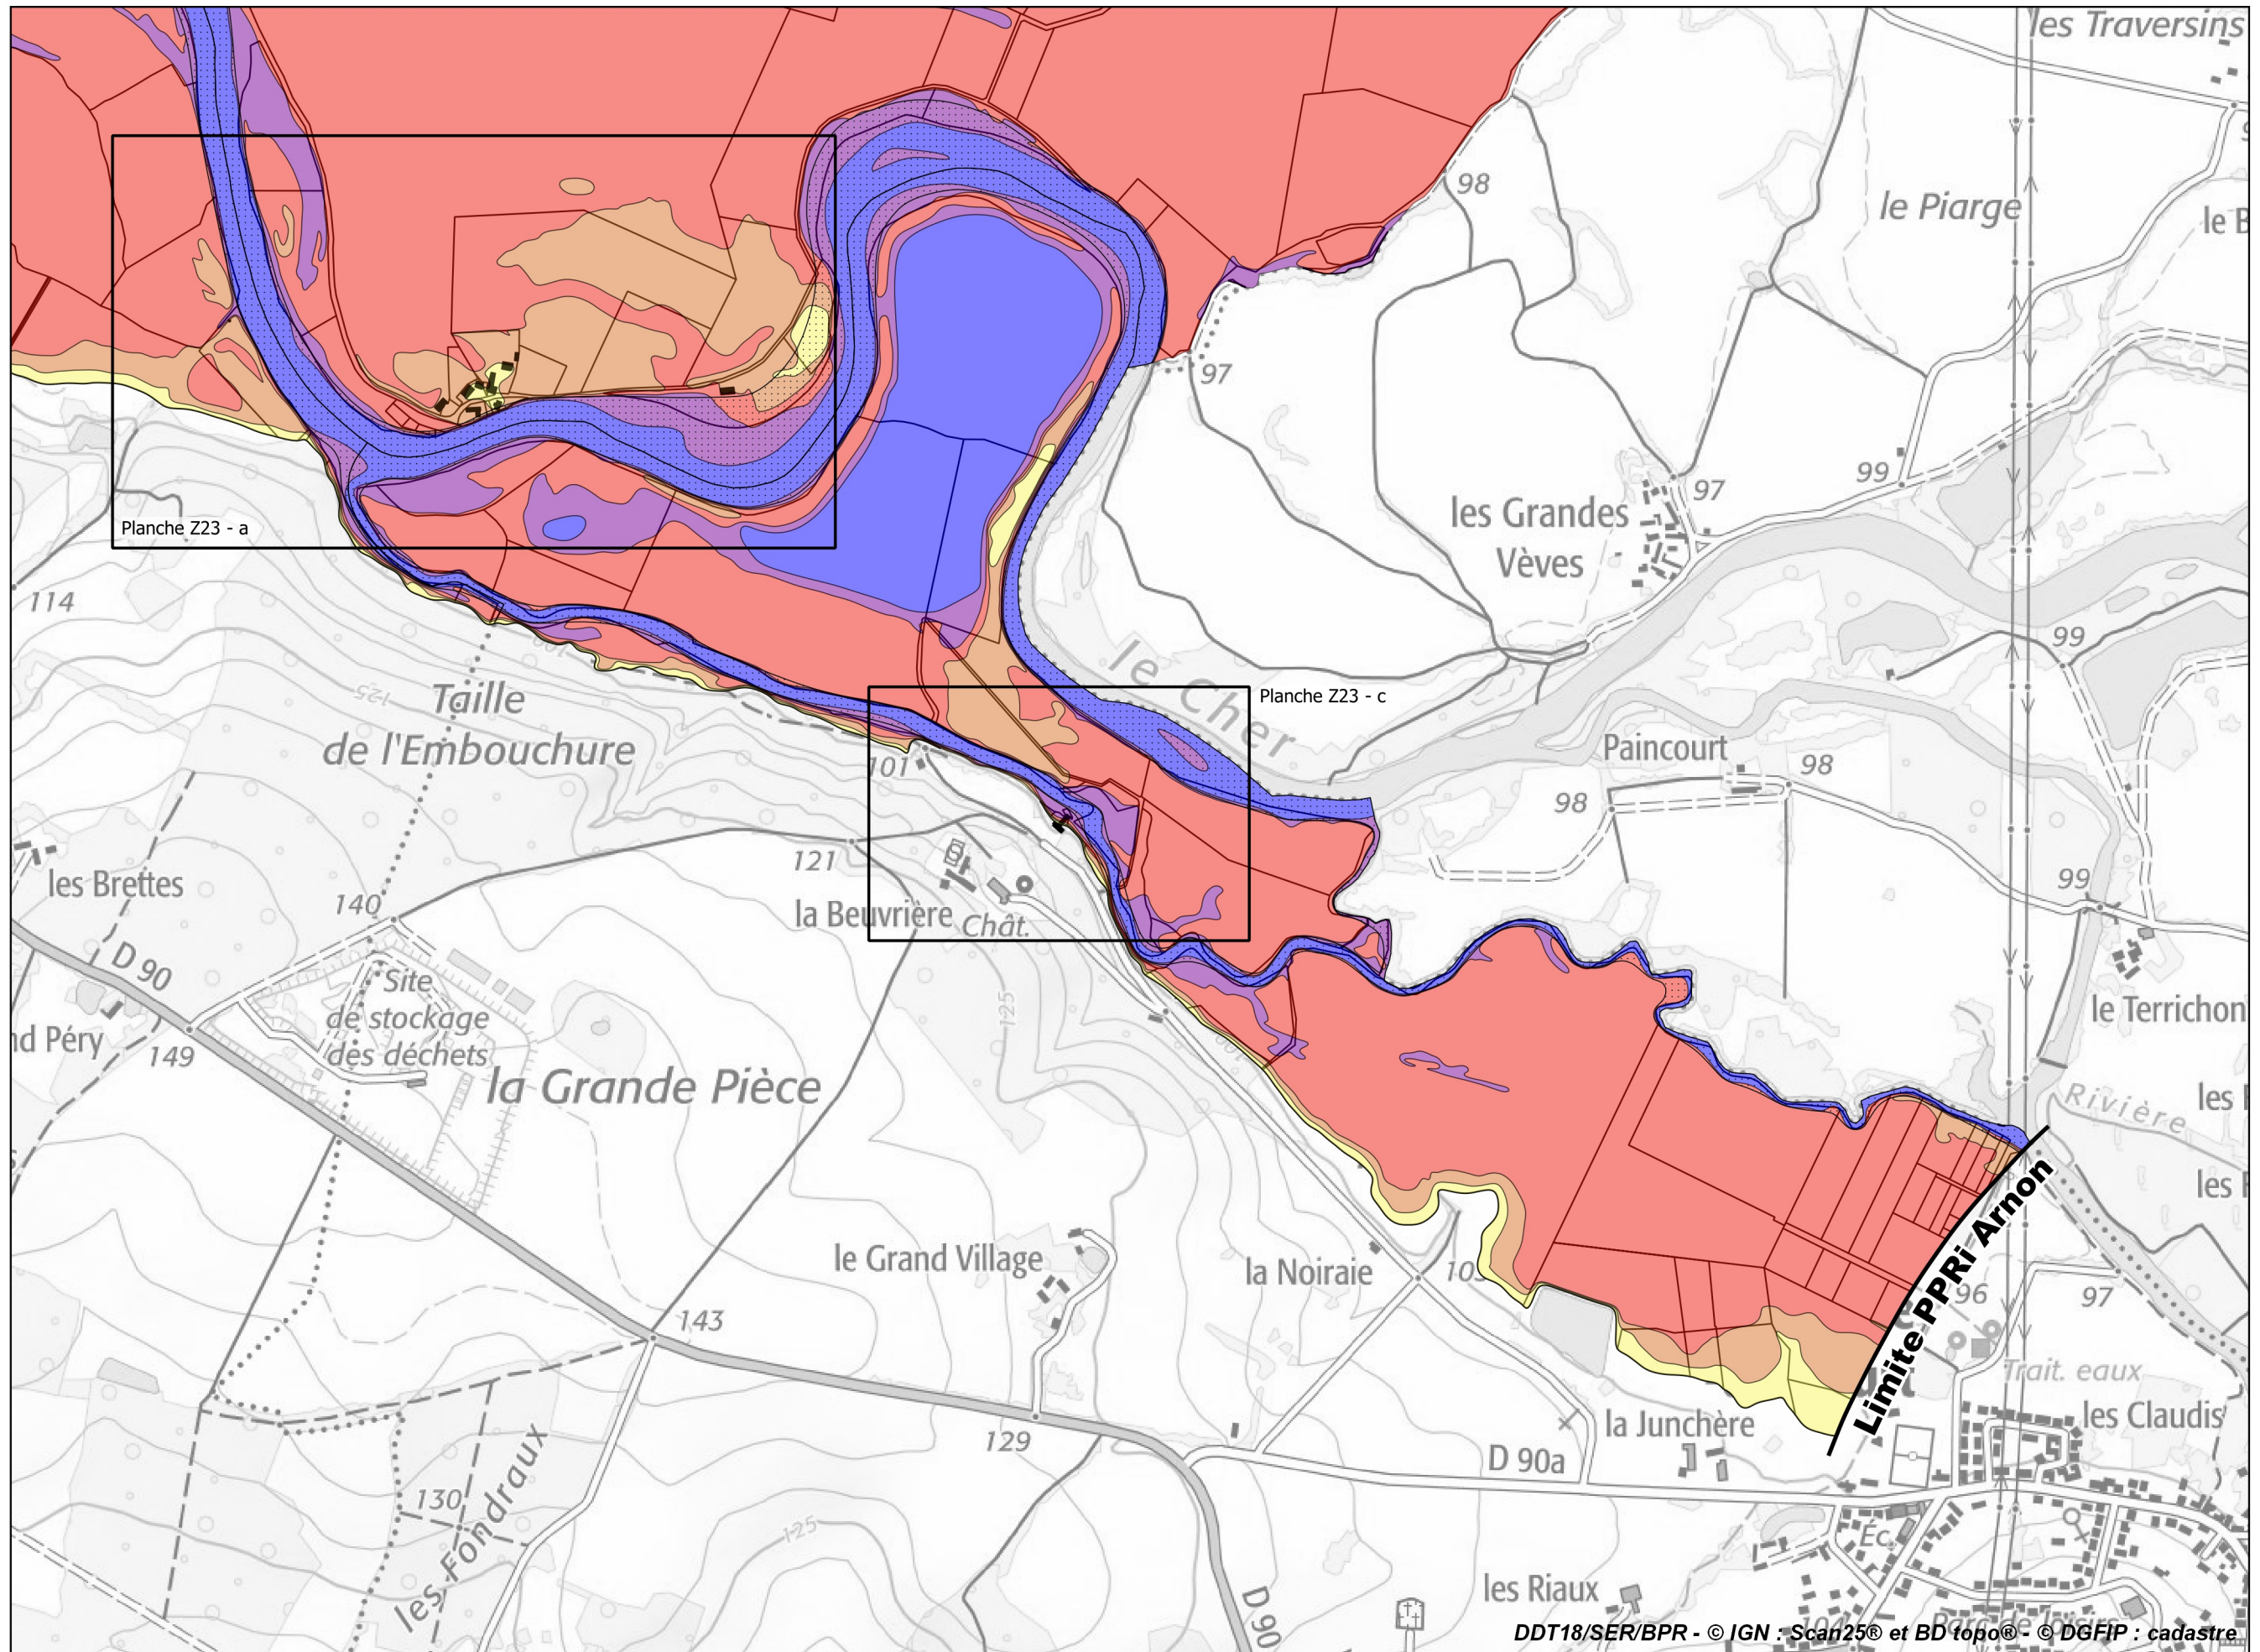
les Traversins
98
le Piarge
le B
97
99
97
les Grandes Vèves
Planche Z23 - a
114
99
le Cher
Planche Z23 - c
Taille de l'Embouchure
125
Paincourt
98
101
98
121
les Brettes
140
la Beuvrière Chât.
99
D 90
Site de stockage des déchets
nd Péry
149
la Grande Pièce
le Terrichon
Rivière
les
les
Limite PPRi Arnon
le Grand Village
la Noiraie
10
96
97
143
Trait. eaux
la Junchère
les Claudis
129
D 90a
130
les Fondraux
Éc.
les Riaux
D 90
DDT18/SER/BPR - © IGN : Scan25® et BD topo® - © DGFIP : cadastre